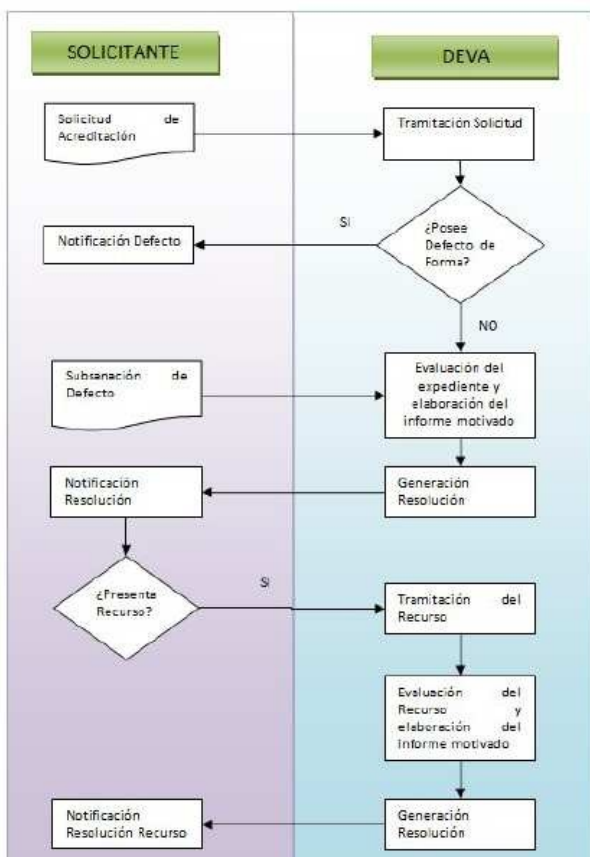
SOLICITANTE

DEVA

Solicitud de Acreditación

Tramitación Solicitud

SI

¿Posee Defecto de Forma?

Notificación Defecto

NO

Subsanación de Defecto

Evaluación del expediente y elaboración del informe motivado

Generación Resolución

Notificación Resolución

SI

¿Presenta Recurso?

Tramitación del Recurso

Evaluación del Recurso y elaboración del informe motivado

Generación Resolución

Notificación Resolución Recurso